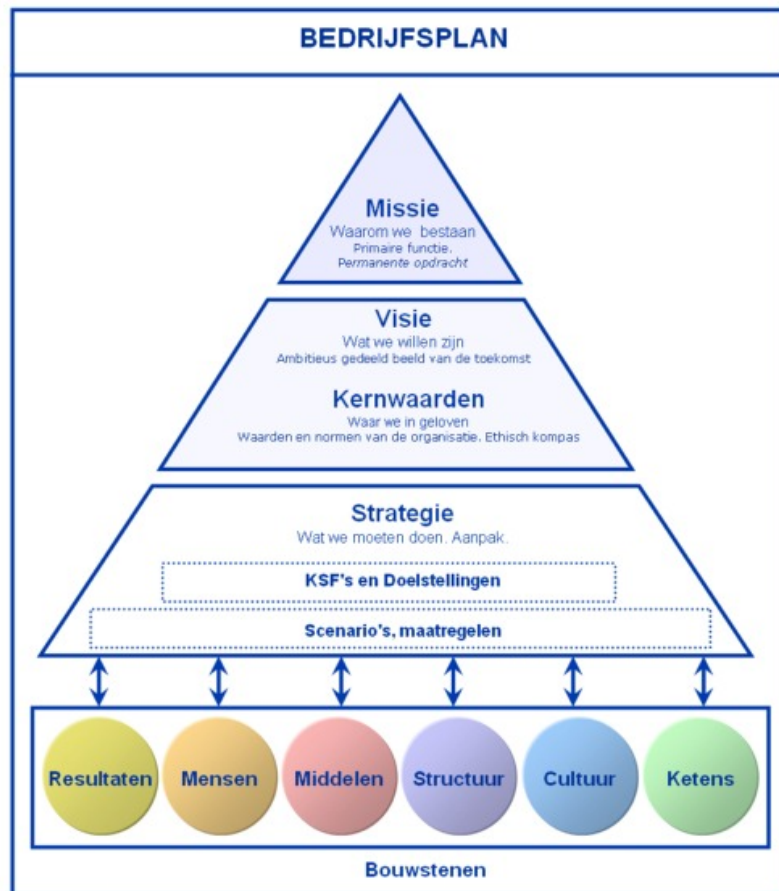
BEDRIJFSPLAN

Missie
Waarom we bestaan
Primaire functie.
Permanente opdracht

Visie
Wat we willen zijn
Ambitieus gedeeld beeld van de toekomst

Kernwaarden
Waar we in geloven
Waarden en normen van de organisatie. Ethisch kompas

Strategie
Wat we moeten doen. Aanpak.

KSF's en Doelstellingen

Scenario's, maatregelen

Resultaten
Mensen
Middelen
Structuur
Cultuur
Ketens

Bouwstenen